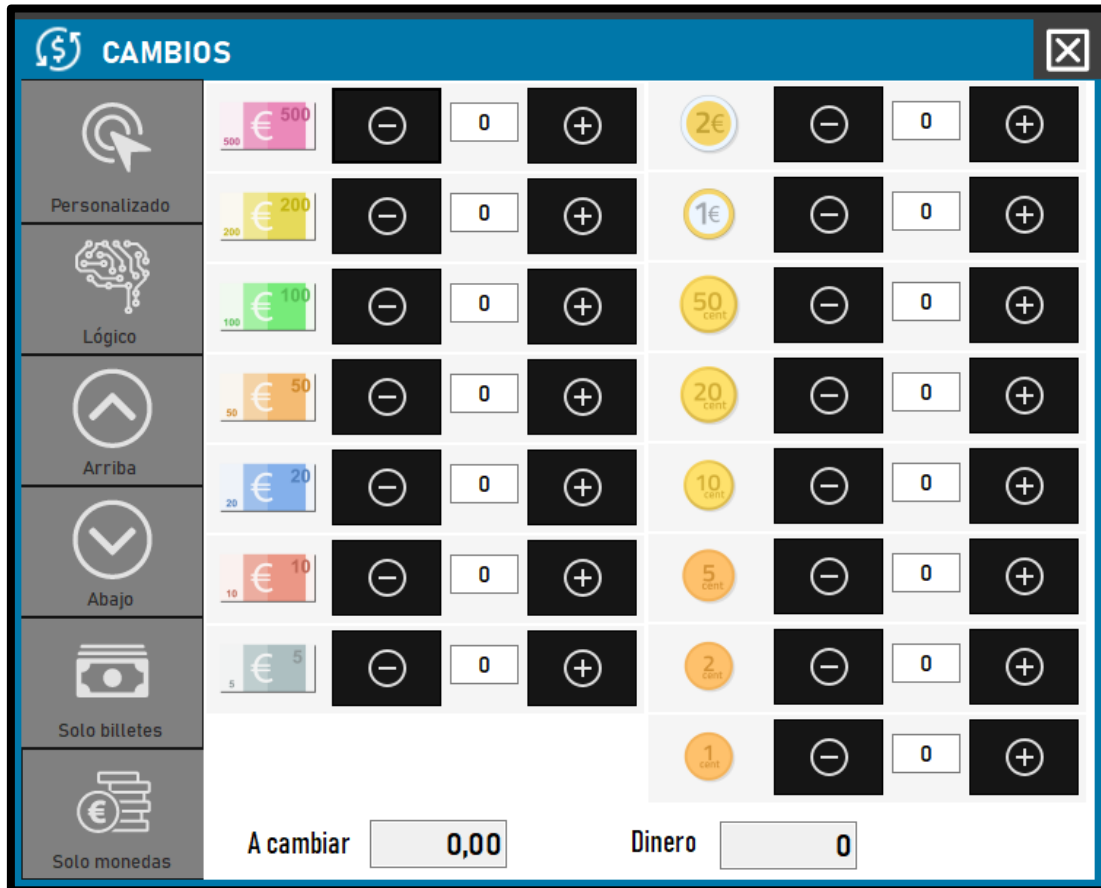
CAMBIOS

Personalizado
Lógico
Arriba
Abajo
Solo billetes
Solo monedas

| | | | |
|---|---|---|---|
| 500 € 500 | 0 | 2€ | 0 |
| 200 € 200 | 0 | 1€ | 0 |
| 100 € 100 | 0 | 50 cent | 0 |
| 50 € 50 | 0 | 20 cent | 0 |
| 20 € 20 | 0 | 10 cent | 0 |
| 10 € 10 | 0 | 5 cent | 0 |
| 5 € 5 | 0 | 2 cent | 0 |
| | | 1 cent | 0 |

A cambiar 0,00
Dinero 0